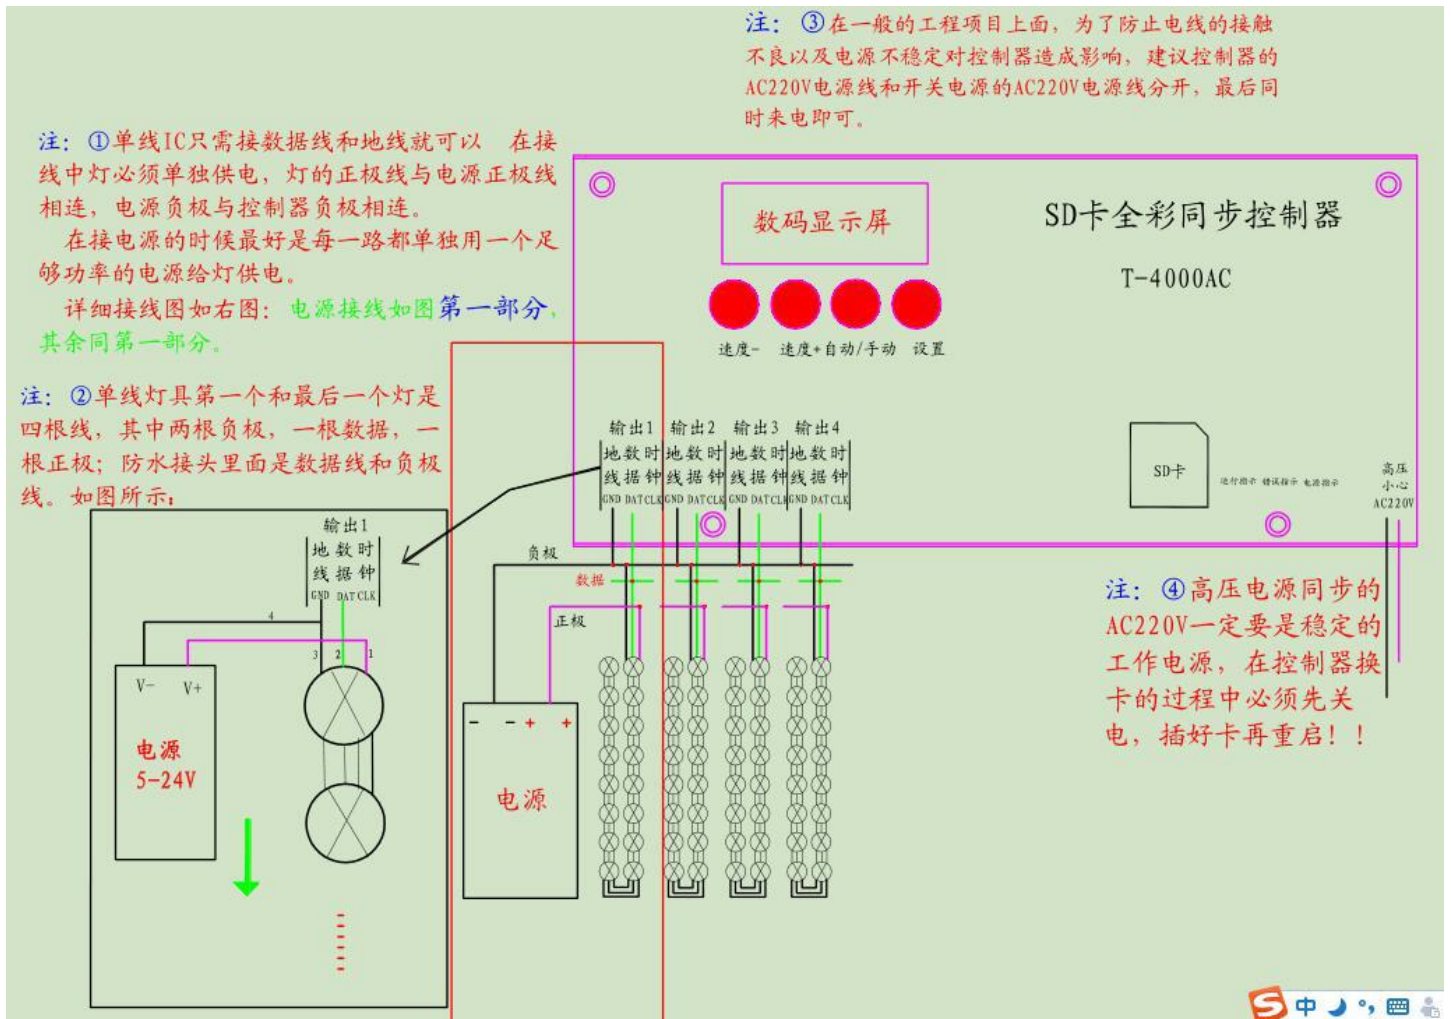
注：③在一般的工程项目上面，为了防止电线的接触不良以及电源不稳定对控制器造成影响，建议控制器的AC220V电源线和开关电源的AC220V电源线分开，最后同时来电即可。

注：①单线IC只需接数据线和地线就可以 在接线中灯必须单独供电，灯的正极线与电源正极线相连，电源负极与控制器负极相连。

在接电源的时候最好是每一路都单独用一个足够功率的电源给灯供电。

详细接线图如右图：电源接线如图第一部分，其余同第一部分。

注：②单线灯具第一个和最后一个灯是四根线，其中两根负极，一根数据，一根正极；防水接头里面是数据线和负极线。如图所示：

数码显示屏

SD卡全彩同步控制器

T-4000AC

速度- 速度+ 自动/手动 设置

输出1 输出2 输出3 输出4

地线 数据 时钟 地线 数据 时钟 地线 数据 时钟 地线 数据 时钟

GND DAT CLK GND DAT CLK GND DAT CLK GND DAT CLK

SD卡

运行指示 错误指示 电源指示

高压 小心 AC220V

输出1

地线 数据 时钟

GND DAT CLK

4 3 2 1

V- V+

电源 5-24V

负极

数据

正极

- - + +

电源

注：④高压电源同步的AC220V一定要是稳定的工作电源，在控制器换卡的过程中必须先关电，插好卡再重启！！

S 中